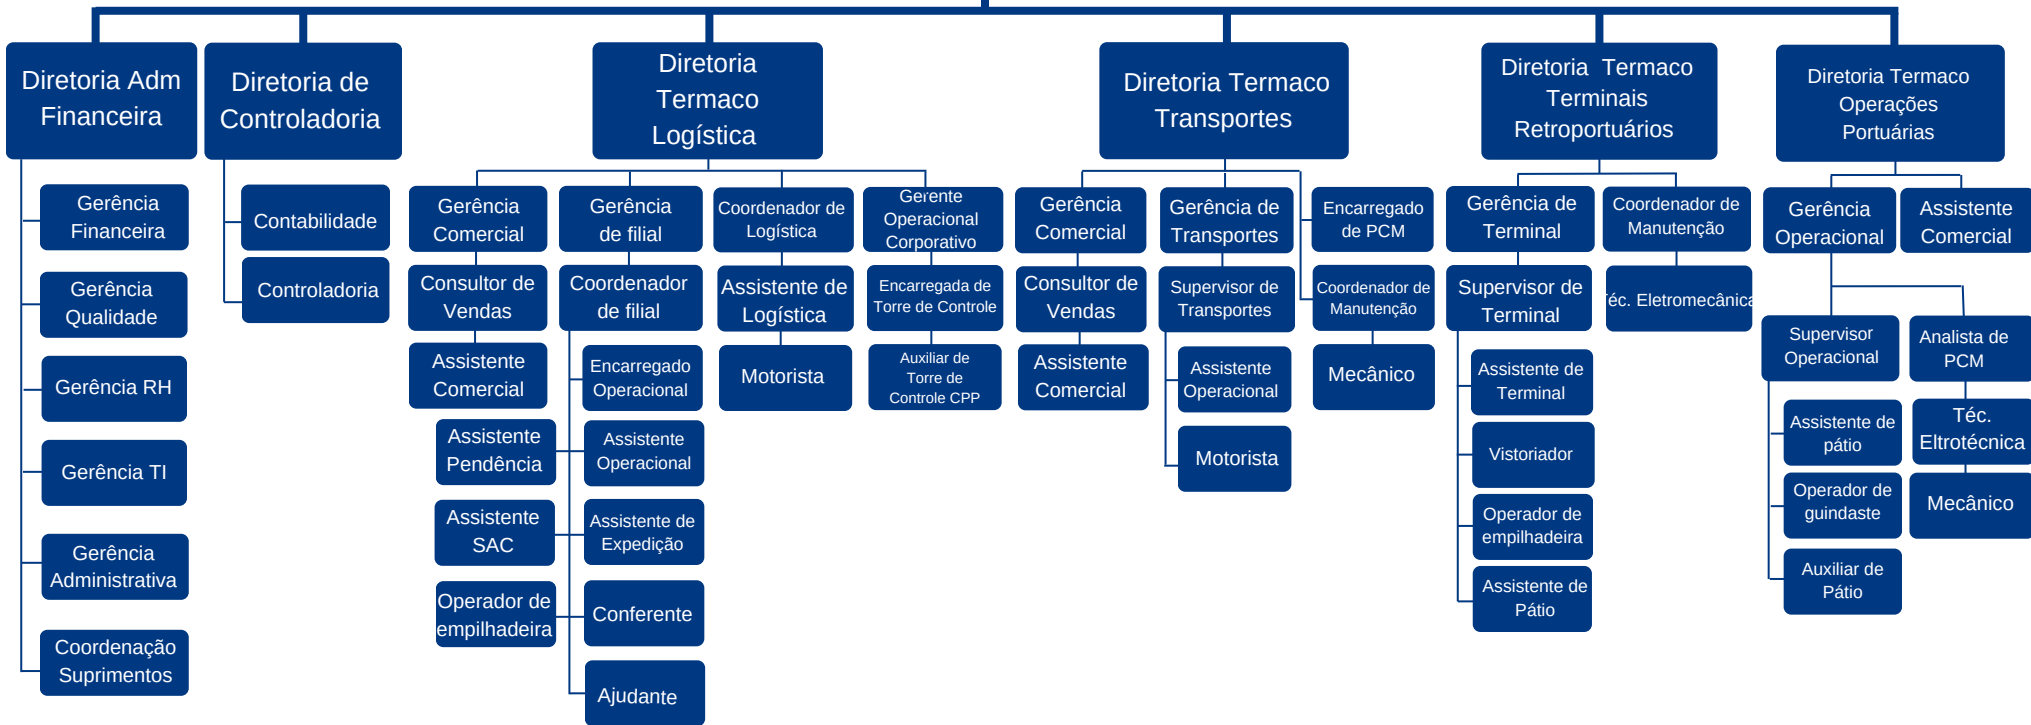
Diretoria Adm Financeira

Gerência Financeira

Gerência Qualidade

Gerência RH

Gerência TI

Gerência Administrativa

Coordenação Suprimentos

Diretoria de Controladoria

Contabilidade

Controladoria

Diretoria Termaco Logística

Gerência Comercial

Consultor de Vendas

Assistente Comercial

Assistente Pendência

Assistente SAC

Operador de empilhadeira

Gerência de filial

Coordenador de filial

Encarregado Operacional

Assistente Operacional

Assistente de Expedição

Conferente

Ajudante

Coordenador de Logística

Assistente de Logística

Motorista

Gerente Operacional Corporativo

Encarregada de Torre de Controle

Auxiliar de Torre de Controle CPP

Diretoria Termaco Transportes

Gerência Comercial

Consultor de Vendas

Assistente Comercial

Gerência de Transportes

Supervisor de Transportes

Assistente Operacional

Motorista

Encarregado de PCM

Coordenador de Manutenção

Mecânico

Diretoria Termaco Terminais Retroportuários

Gerência de Terminal

Supervisor de Terminal

Assistente de Terminal

Vistoriador

Operador de empilhadeira

Assistente de Pátio

Coordenador de Manutenção

Téc. Eletromecânica

Diretoria Termaco Operações Portuárias

Gerência Operacional

Supervisor Operacional

Assistente de pátio

Operador de guindaste

Auxiliar de Pátio

Analista de PCM

Téc. Eltrotécnica

Mecânico

Assistente Comercial